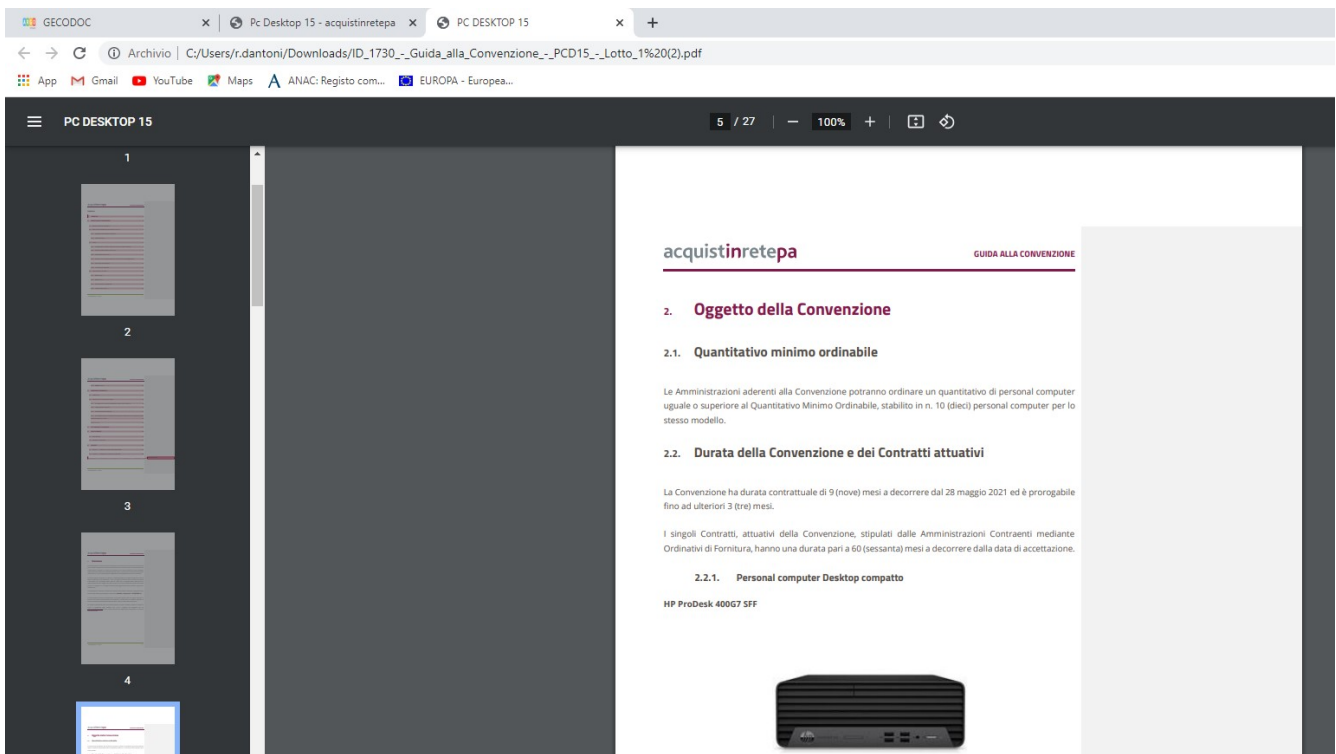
GECODOC × Pc Desktop 15 - acquistinretepa × PC DESKTOP 15 × +

Archivio | C:/Users/r.dantoni/Downloads/ID_1730_-_Guida_alla_Convenzione_-_PCD15_-_Lotto_1%20(2).pdf

App Gmail YouTube Maps ANAC: Registo com... EUROPA - Europea...

PC DESKTOP 15

5 / 27 — 100% +

1

2

3

4

acquistinretepa

GUIDA ALLA CONVENZIONE

2. Oggetto della Convenzione

2.1. Quantitativo minimo ordinabile

Le Amministrazioni aderenti alla Convenzione potranno ordinare un quantitativo di personal computer uguale o superiore al Quantitativo Minimo Ordinabile, stabilito in n. 10 (dieci) personal computer per lo stesso modello.

2.2. Durata della Convenzione e dei Contratti attuativi

La Convenzione ha durata contrattuale di 9 (nove) mesi a decorrere dal 28 maggio 2021 ed è prorogabile fino ad ulteriori 3 (tre) mesi.

I singoli Contratti, attuativi della Convenzione, stipulati dalle Amministrazioni Contraenti mediante Ordinativi di Fornitura, hanno una durata pari a 60 (sessanta) mesi a decorrere dalla data di accettazione.

2.2.1. Personal computer Desktop compatto

HP ProDesk 400G7 SFF